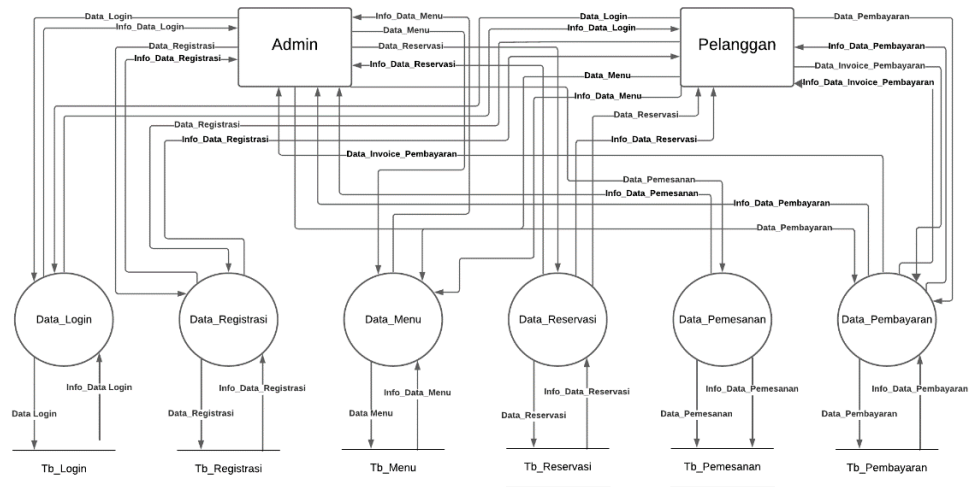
Admin

Pelanggan

Data_Login
Info_Data_Login
Data_Registrasi
Info_Data_Registrasi
Info_Data_Menu
Data_Menu
Data_Reservasi
Info_Data_Reservasi
Data_Login
Info_Data_Login
Data_Menu
Info_Data_Menu
Data_Pembayaran
Info_Data_Pembayaran
Data_Invoice_Pembayaran
Info_Data_Invoice_Pembayaran
Data_Registrasi
Info_Data_Registrasi
Data_Invoice_Pembayaran
Data_Reservasi
Info_Data_Reservasi
Data_Pemesanan
Info_Data_Pemesanan
Info_Data_Pembayaran
Data_Pembayaran

Data_Login
Data_Registrasi
Data_Menu
Data_Reservasi
Data_Pemesanan
Data_Pembayaran

Info_Data Login
Data Login
Info_Data_Registrasi
Data_Registrasi
Info_Data_Menu
Data Menu
Info_Data_Reservasi
Data_Reservasi
Info_Data_Pemesanan
Data_Pemesanan
Info_Data_Pembayaran
Data_Pembayaran

Tb_Login
Tb_Registrasi
Tb_Menu
Tb_Reservasi
Tb_Pemesanan
Tb_Pembayaran